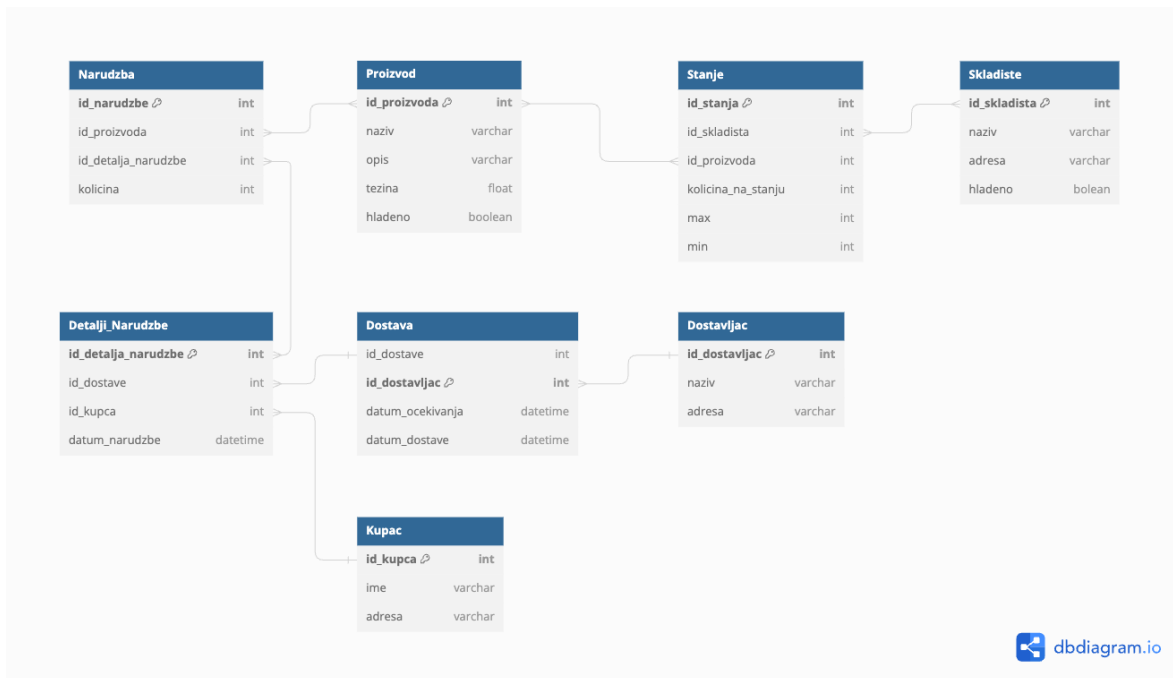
| Narudzba | |
|---|---|
| id_narudzbe | int |
| id_proizvoda | int |
| id_detalja_narudzbe | int |
| kolicina | int |

| Proizvod | |
|---|---|
| id_proizvoda | int |
| naziv | varchar |
| opis | varchar |
| tezina | float |
| hladeno | boolean |

| Stanje | |
|---|---|
| id_stanja | int |
| id_skladista | int |
| id_proizvoda | int |
| kolicina_na_stanju | int |
| max | int |
| min | int |

| Skladiste | |
|---|---|
| id_skladista | int |
| naziv | varchar |
| adresa | varchar |
| hladeno | bolean |

| Detalji_Narudzbe | |
|---|---|
| id_detalja_narudzbe | int |
| id_dostave | int |
| id_kupca | int |
| datum_narudzbe | datetime |

| Dostava | |
|---|---|
| id_dostave | int |
| id_dostavljac | int |
| datum_ocekivanja | datetime |
| datum_dostave | datetime |

| Dostavljac | |
|---|---|
| id_dostavljac | int |
| naziv | varchar |
| adresa | varchar |

| Kupac | |
|---|---|
| id_kupca | int |
| ime | varchar |
| adresa | varchar |

dbdiagram.io